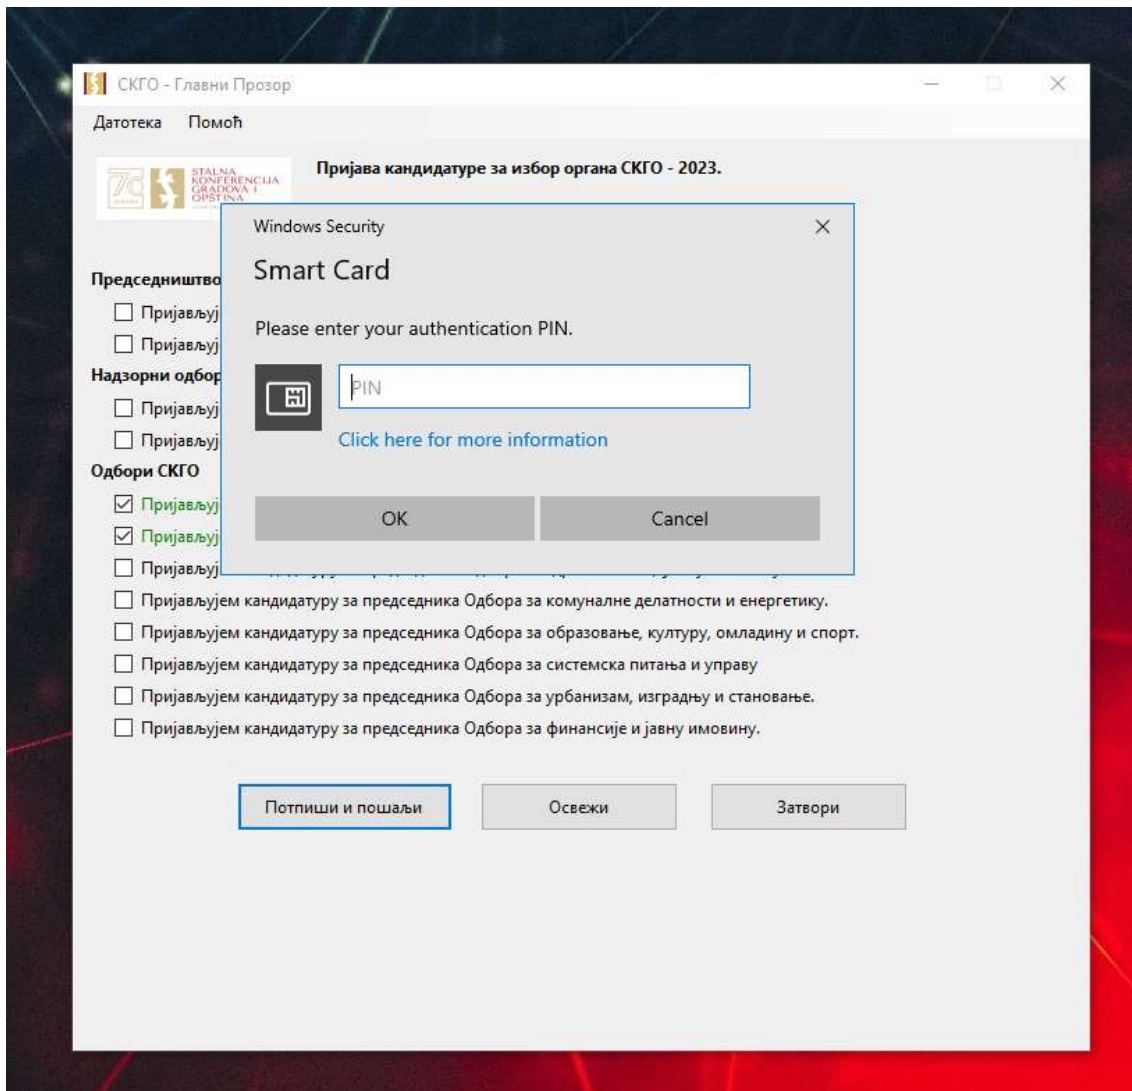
СКГО - Главни Прозор

Датотека Помоћ

70 STALNA KONFERENCIJA GRADOVA I OPŠTINA

Пријава кандидатуре за избор органа СКГО - 2023.

Председништво

Пријављуј

Пријављуј

Надзорни одбор

Пријављуј

Пријављуј

Одбори СКГО

Пријављуј

Пријављуј

Пријављуј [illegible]

Пријављујем кандидатуру за председника Одбора за комуналне делатности и енергетику.

Пријављујем кандидатуру за председника Одбора за образовање, културу, омладину и спорт.

Пријављујем кандидатуру за председника Одбора за системска питања и управу

Пријављујем кандидатуру за председника Одбора за урбанизам, изградњу и становање.

Пријављујем кандидатуру за председника Одбора за финансије и јавну имовину.

Потпиши и пошаљи

Освежи

Затвори

Windows Security

Smart Card

Please enter your authentication PIN.

PIN

Click here for more information

OK

Cancel